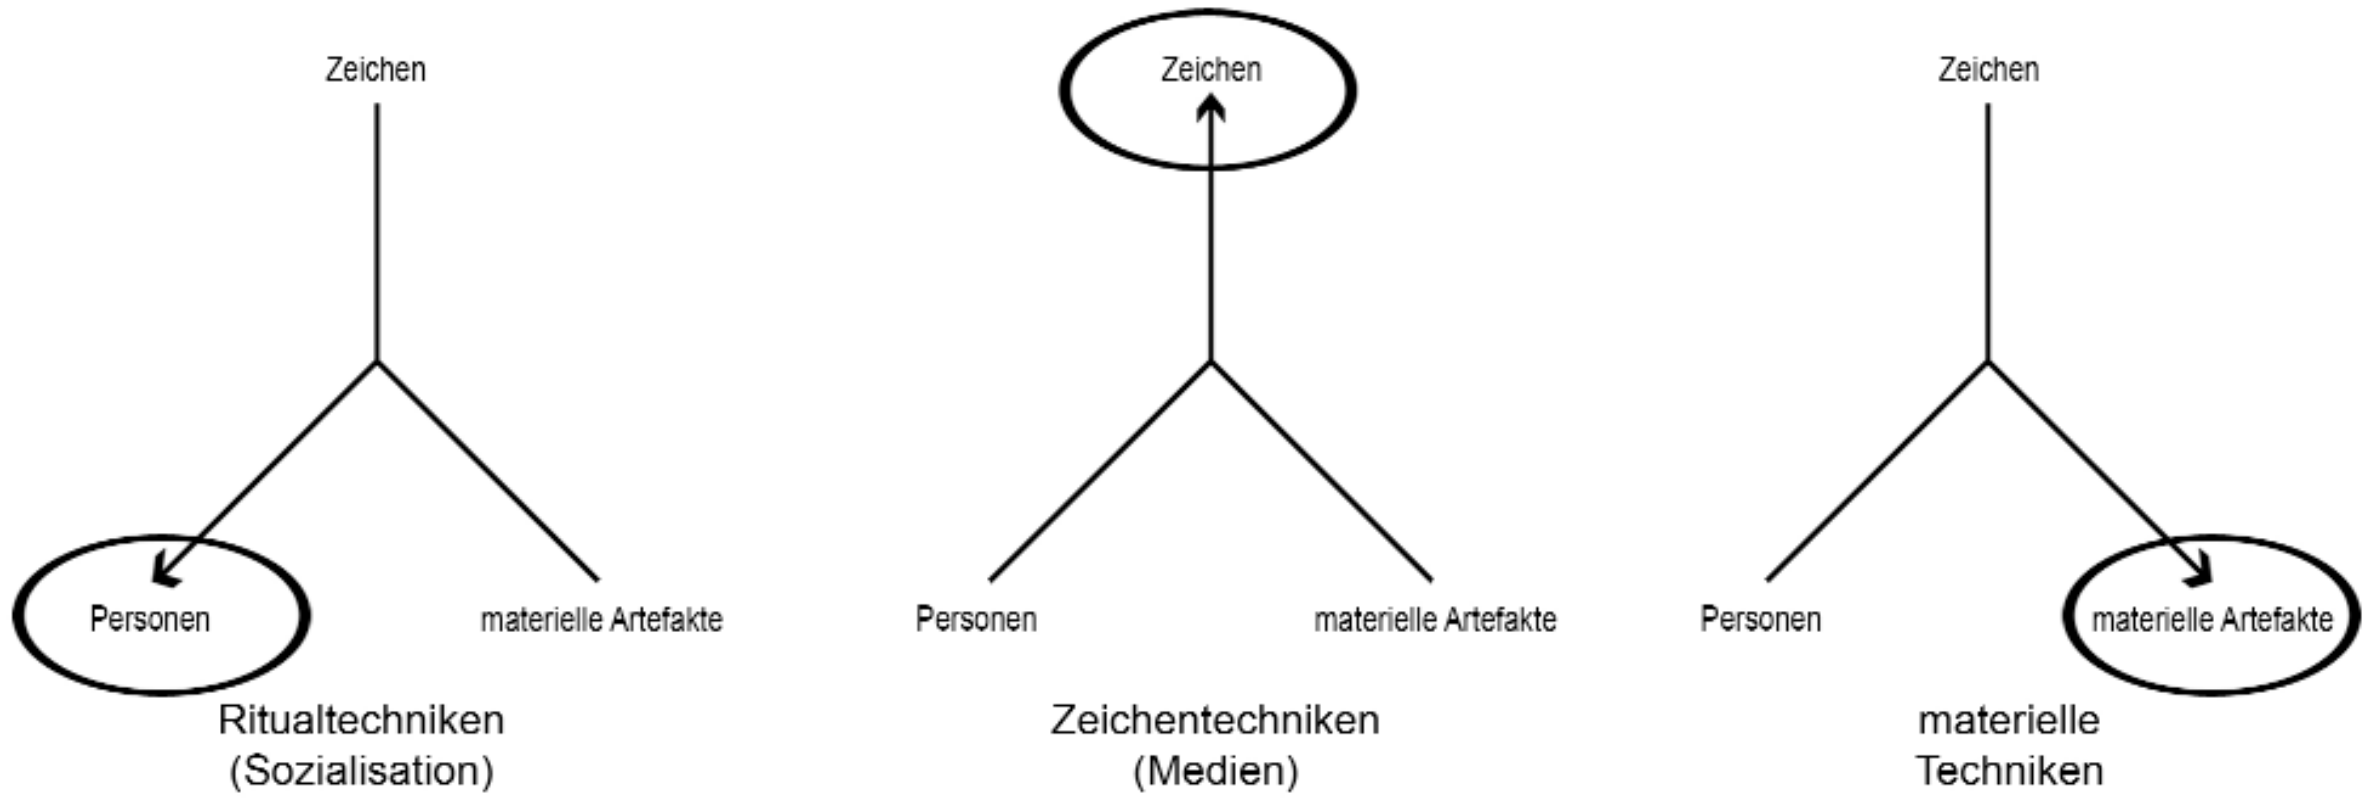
Zeichen

Personen

materielle Artefakte

Ritualtechniken
(Sozialisation)

Zeichen

Personen

materielle Artefakte

Zeichentechniken
(Medien)

Zeichen

Personen

materielle Artefakte

materielle
Techniken